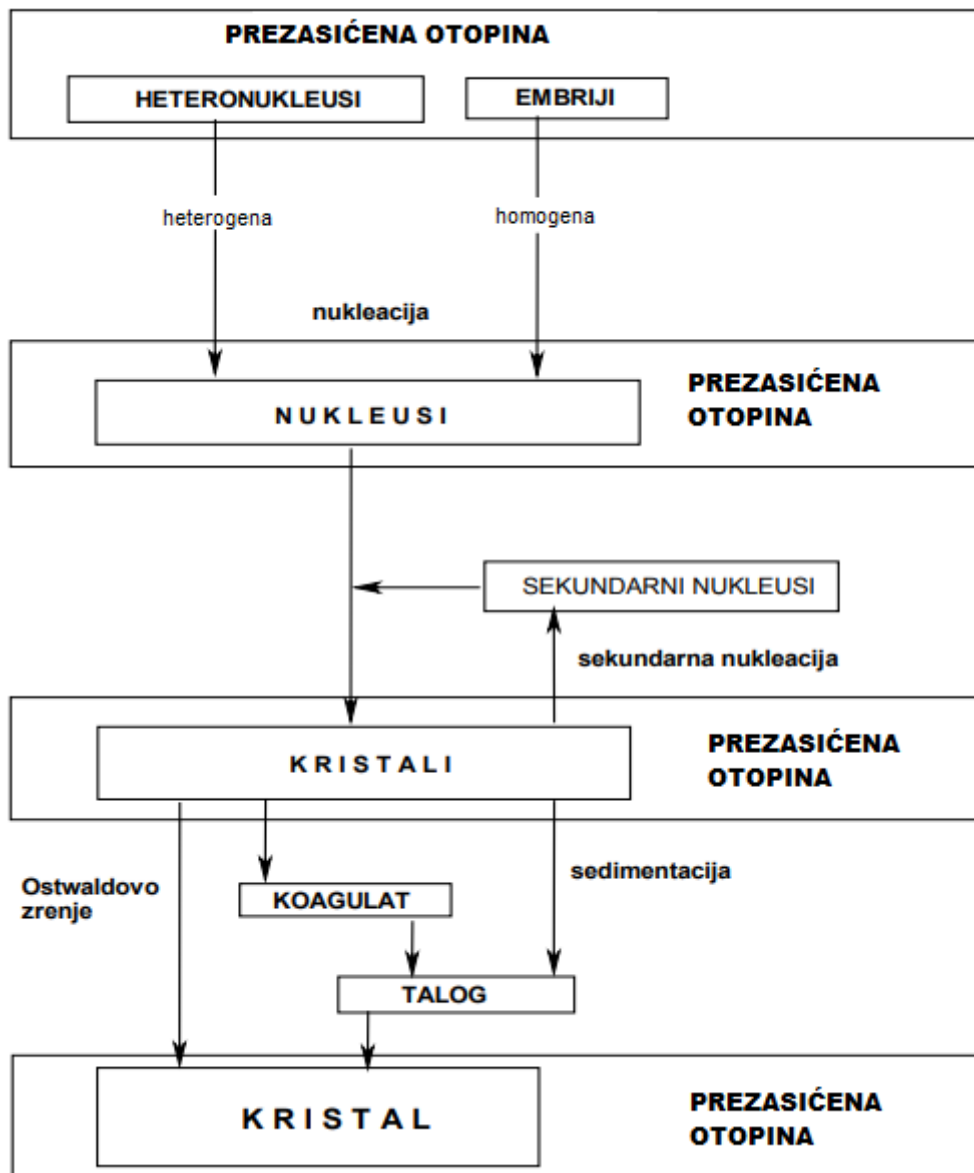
PREZASIĆENA OTOPINA

HETERONUKLEUSI

EMBRIJI

heterogena

homogena

nukleacija

N U K L E U S I

PREZASIĆENA OTOPINA

SEKUNDARNI NUKLEUSI

sekundarna nukleacija

K R I S T A L I

PREZASIĆENA OTOPINA

Ostwaldovo zrenje

KOAGULAT

sedimentacija

TALOG

K R I S T A L

PREZASIĆENA OTOPINA